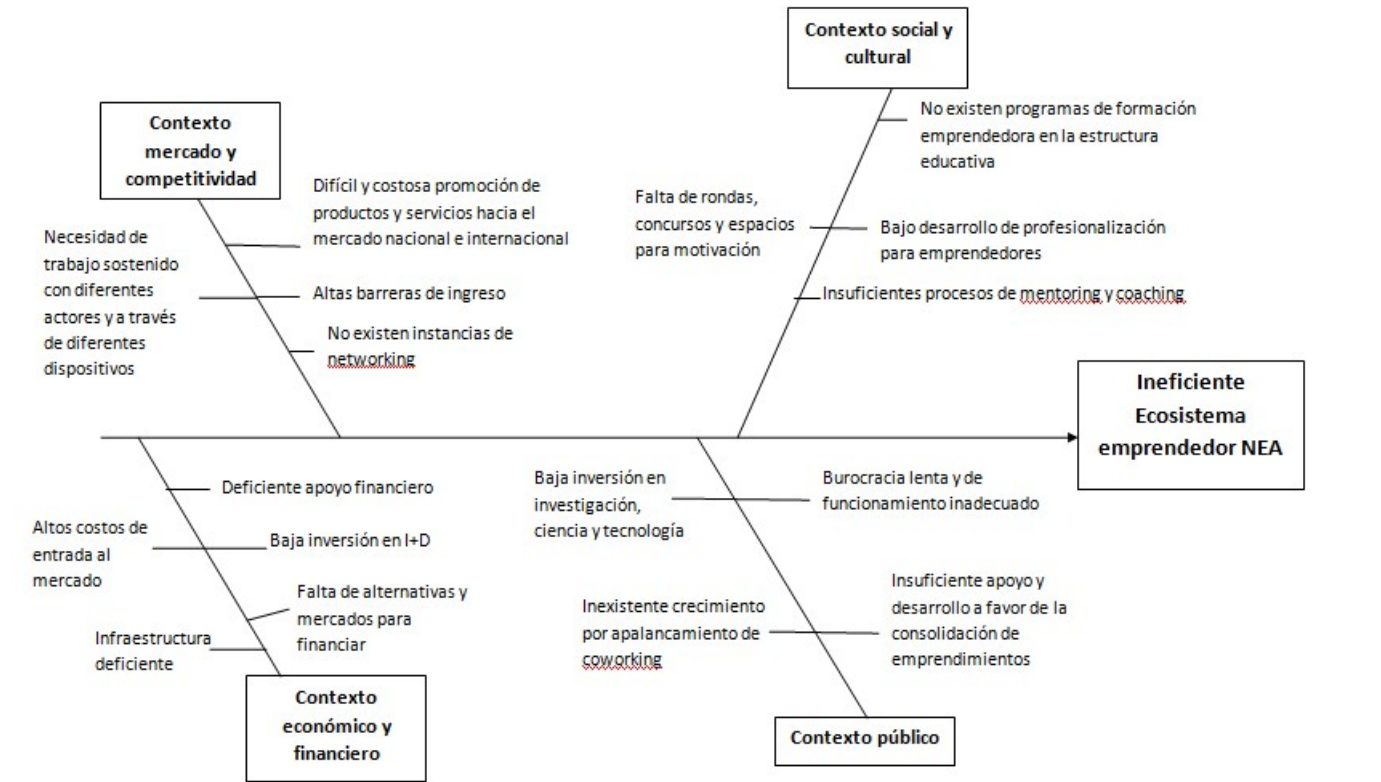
Contexto social y cultural

Contexto mercado y competitividad

No existen programas de formación emprendedora en la estructura educativa

Difícil y costosa promoción de productos y servicios hacia el mercado nacional e internacional

Falta de rondas, concursos y espacios para motivación

Bajo desarrollo de profesionalización para emprendedores

Necesidad de trabajo sostenido con diferentes actores y a través de diferentes dispositivos

Altas barreras de ingreso

Insuficientes procesos de mentoring y coaching

No existen instancias de networking

Ineficiente Ecosistema emprendedor NEA

Deficiente apoyo financiero

Baja inversión en investigación, ciencia y tecnología

Burocracia lenta y de funcionamiento inadecuado

Altos costos de entrada al mercado

Baja inversión en I+D

Falta de alternativas y mercados para financiar

Insuficiente apoyo y desarrollo a favor de la consolidación de emprendimientos

Inexistente crecimiento por apalancamiento de coworking

Infraestructura deficiente

Contexto económico y financiero

Contexto público